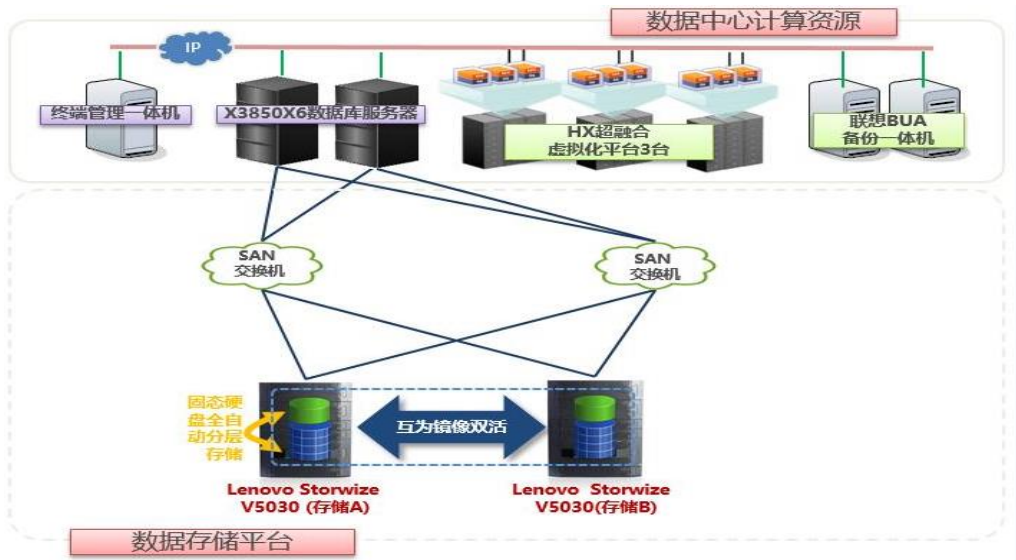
数据中心计算资源

IP

终端管理一体机

X3850X6数据库服务器

HX超融合
虚拟化平台3台

联想BUA
备份一体机

SAN
交换机

SAN
交换机

固态硬盘全自动分层存储

互为镜像双活

Lenovo Storwize
V5030 (存储A)

Lenovo Storwize
V5030(存储B)

数据存储平台